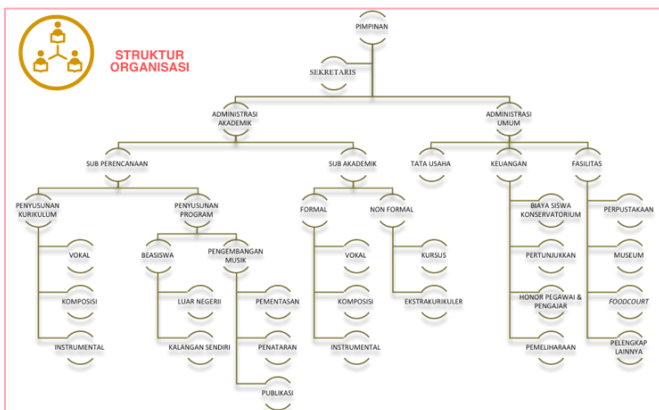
STRUKTUR ORGANISASI

PIMPINAN

SEKRETARIS

ADMINISTRASI AKADEMIK

ADMINISTRASI UMUM

SUB PERENCANAAN

SUB AKADEMIK

TATA USAHA

KEUANGAN

FASILITAS

PENYUSUNAN KURIKULUM

PENYUSUNAN PROGRAM

FORMAL

NON FORMAL

BIAYA SISWA KONSERVATORIUM

PERPUSTAKAAN

VOKAL

BEASISWA

PENGEMBANGAN MUSIK

VOKAL

KURSUS

PERTUNJUKKAN

MUSEUM

KOMPOSISI

LUAR NEGERI

PEMENTASAN

KOMPOSISI

EKSTRAKURIKULER

HONOR PEGAWAI & PENGAJAR

FOODCOURT

INSTRUMENTAL

KALANGAN SENDIRI

PENATARAN

INSTRUMENTAL

PEMELIHARAAN

PELENGKAP LAINNYA

PUBLIKASI